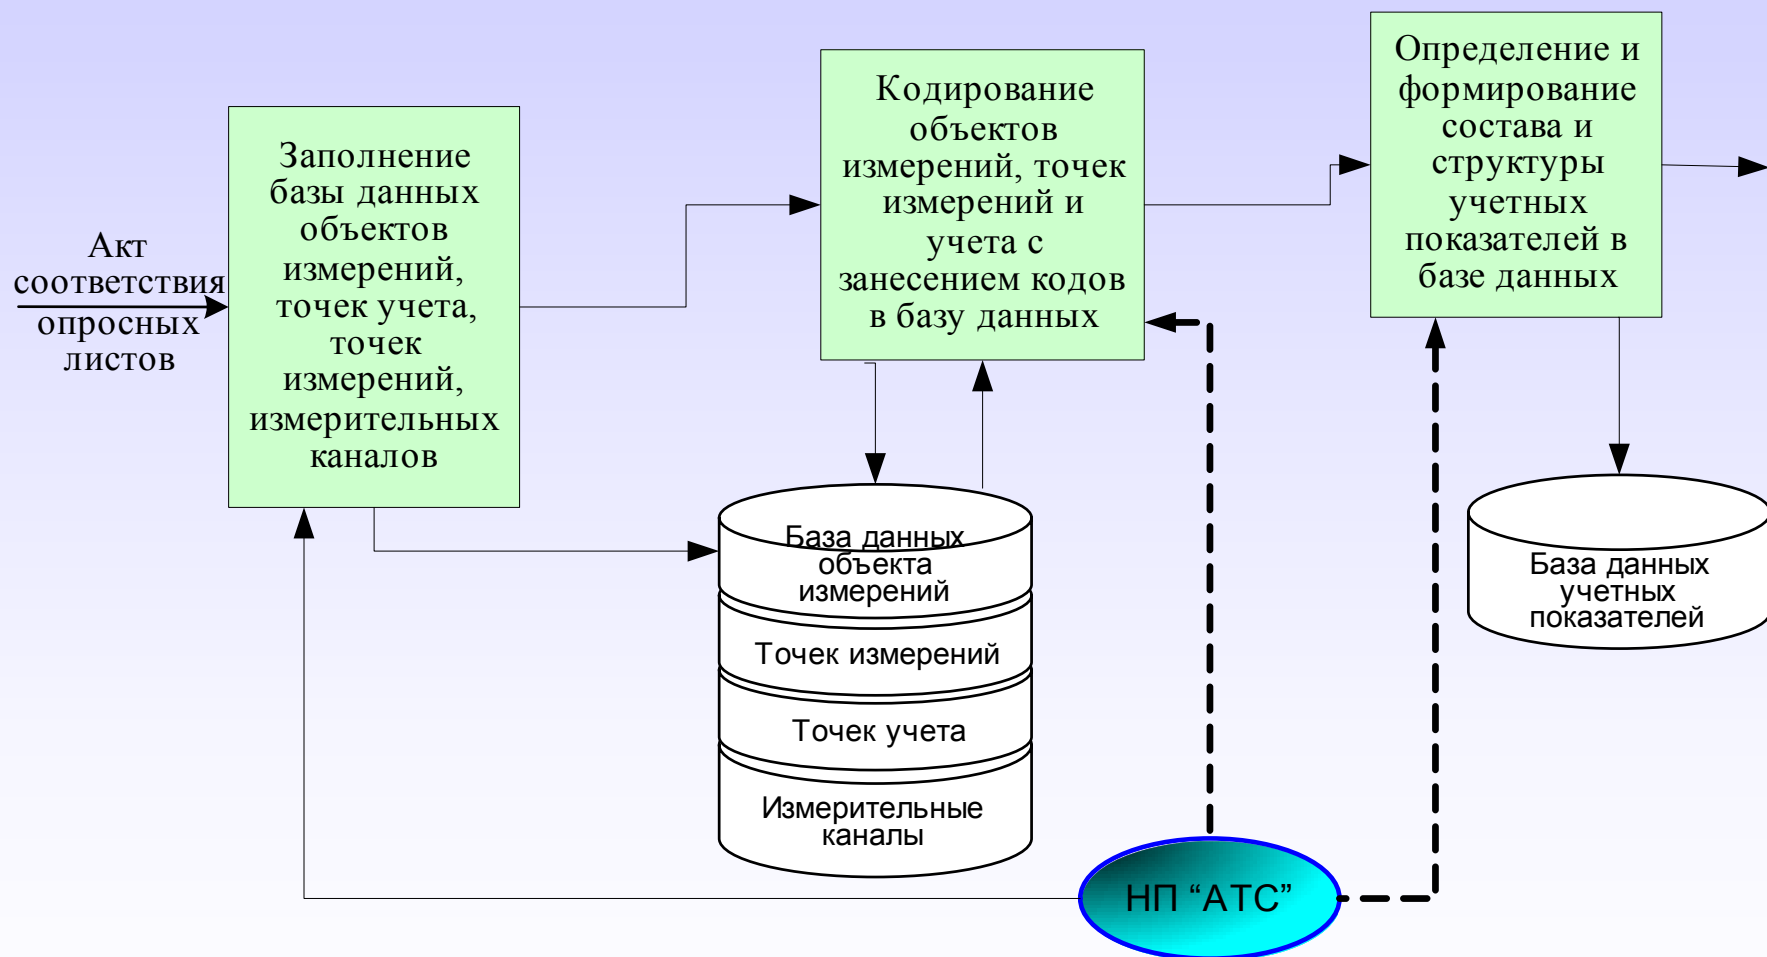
Акт соответствия опросных листов

Заполнение базы данных объектов измерений, точек учета, точек измерений, измерительных каналов

Кодирование объектов измерений, точек измерений и учета с занесением кодов в базу данных

Определение и формирование состава и структуры учетных показателей в базе данных

База данных объекта измерений

Точек измерений

Точек учета

Измерительные каналы

База данных учетных показателей

НП “АТС”